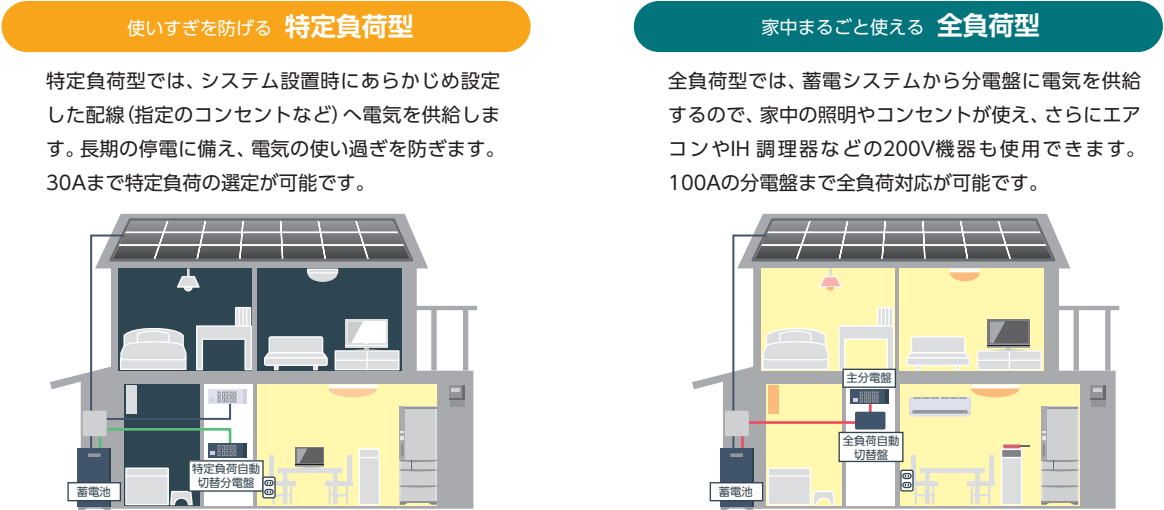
使いすぎを防げる 特定負荷型

特定負荷型では、システム設置時にあらかじめ設定した配線（指定のコンセントなど）へ電気を供給します。長期の停電に備え、電気の使い過ぎを防ぎます。30Aまで特定負荷の選定が可能です。

特定負荷自動切替分電盤

蓄電池

家中まるごと使える 全負荷型

全負荷型では、蓄電システムから分電盤に電気を供給するので、家中の照明やコンセントが使え、さらにエアコンやIH 調理器などの200V機器も使用できます。100Aの分電盤まで全負荷対応が可能です。

主分電盤

全負荷自動切替盤

蓄電池